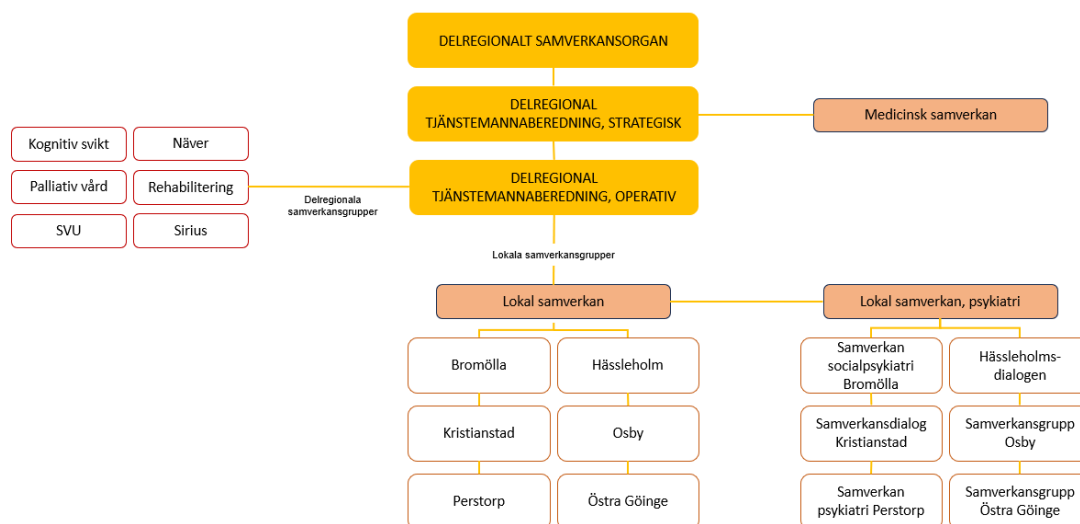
DELREGIONALT SAMVERKANSORGAN

DELREGIONAL TJÄNSTEMANNABEREDNING, STRATEGISK

Medicinsk samverkan

Kognitiv svikt

Näver

Palliativ vård

Rehabilitering

SVU

Sirius

Delregionala samverkansgrupper

DELREGIONAL TJÄNSTEMANNABEREDNING, OPERATIV

Lokala samverkansgrupper

Lokal samverkan

Lokal samverkan, psykiatri

Bromölla

Hässleholm

Kristianstad

Osby

Perstorp

Östra Göinge

Samverkan socialpsykiatri Bromölla

Hässleholms-dialogen

Samverkansdialog Kristianstad

Samverkansgrupp Osby

Samverkan psykiatri Perstorp

Samverkansgrupp Östra Göinge